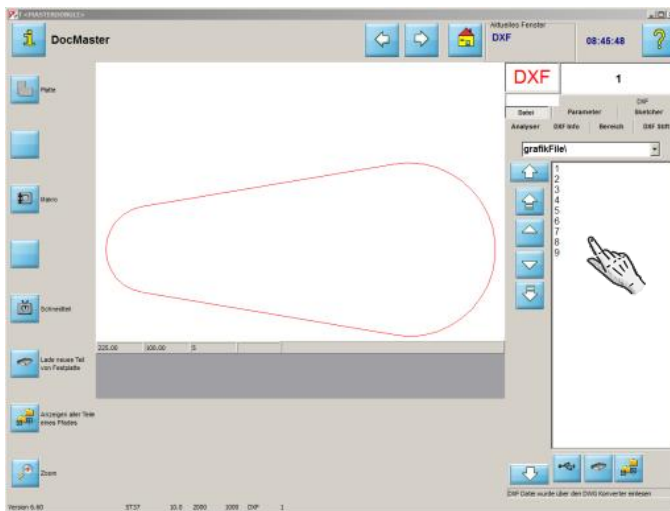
<MASTERDONGLE>

DocMaster

Aktuelles Fenster
DXF

08:45:48

DXF

1

Datei | Parameter | DXF Sketcher
Analyser | DXF Info | Bereich | DXF Stift

grafikFile\

1
2
3
4
5
6
7
8
9

Platte

Makro

Schnellteil

Lade neues Teil von Festplatte

Anzeigen aller Teile eines Pfades

Zoom

225.00 | 100.00 | 0

DXF Datei wurde über den DWG Konverter einlesen

Version 6.60 | ST37 | 10.0 | 2000 | 1000 | DXF | 1